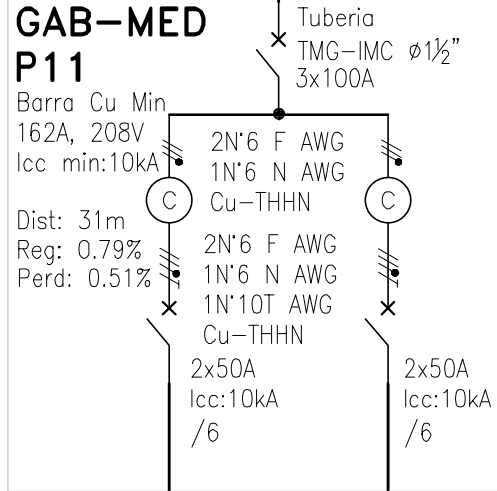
GAB–MED
P11
Barra Cu Min
162A, 208V
Icc min:10kA

Dist: 31m
Reg: 0.79%
Perd: 0.51%

Tuberia
TMG–IMC Ø1½"
3x100A

2N°6 F AWG
1N°6 N AWG
Cu–THHN

C

C

2N°6 F AWG
1N°6 N AWG
1N°10T AWG
Cu–THHN

2x50A
Icc:10kA
/6

2x50A
Icc:10kA
/6